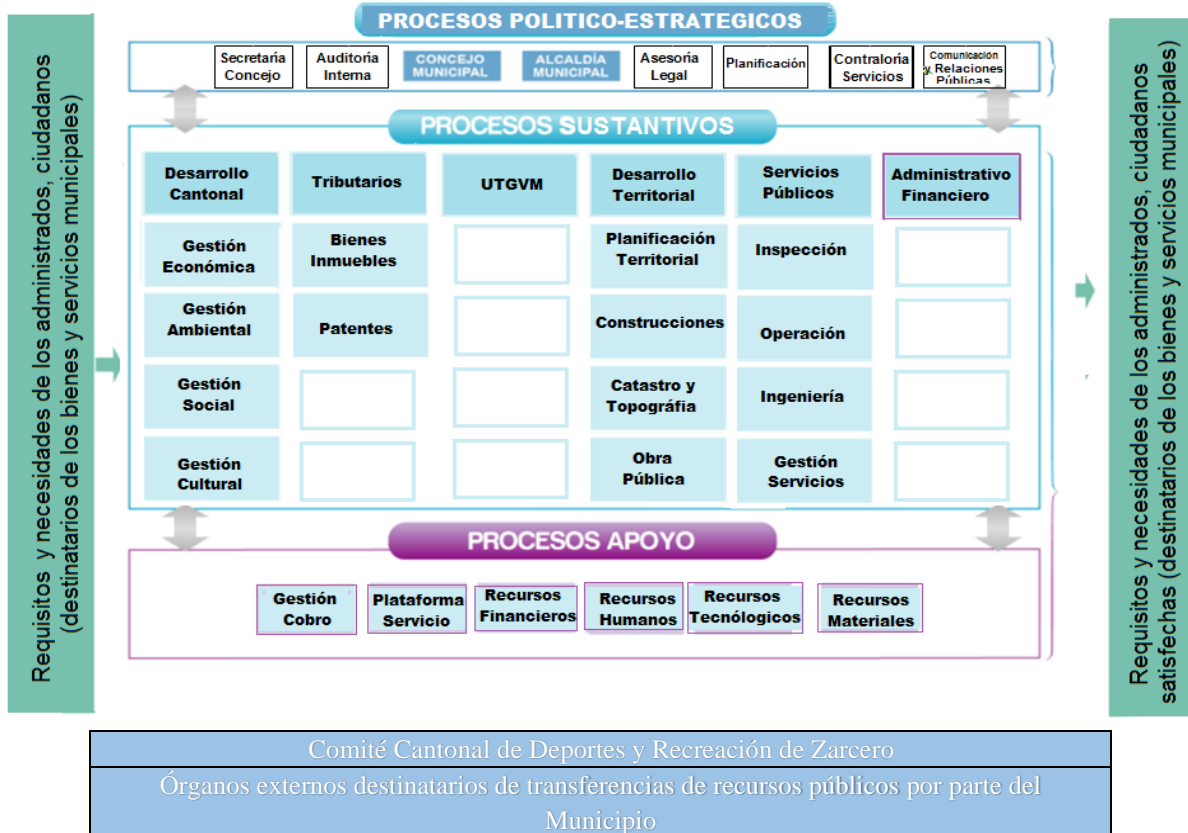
Requisitos y necesidades de los administrados, ciudadanos (destinatarios de los bienes y servicios municipales)

PROCESOS POLITICO-ESTRATEGICOS

Secretaría Concejo
Auditoría Interna
CONCEJO MUNICIPAL
ALCALDÍA MUNICIPAL
Asesoría Legal
Planificación
Contraloría Servicios
Comunicación y Relaciones Públicas

PROCESOS SUSTANTIVOS

| Desarrollo Cantonal | Tributarios | UTGVM | Desarrollo Territorial | Servicios Públicos | Administrativo Financiero |
|---|---|---|---|---|---|
| Gestión Económica | Bienes Inmuebles | | Planificación Territorial | Inspección | |
| Gestión Ambiental | Patentes | | Construcciones | Operación | |
| Gestión Social | | | Catastro y Topográfia | Ingeniería | |
| Gestión Cultural | | | Obra Pública | Gestión Servicios | |

PROCESOS APOYO

Gestión Cobro
Plataforma Servicio
Recursos Financieros
Recursos Humanos
Recursos Tecnólogicos
Recursos Materiales

Requisitos y necesidades de los administrados, ciudadanos satisfechas (destinatarios de los bienes y servicios municipales)

Comité Cantonal de Deportes y Recreación de Zarcero

Órganos externos destinatarios de transferencias de recursos públicos por parte del Municipio